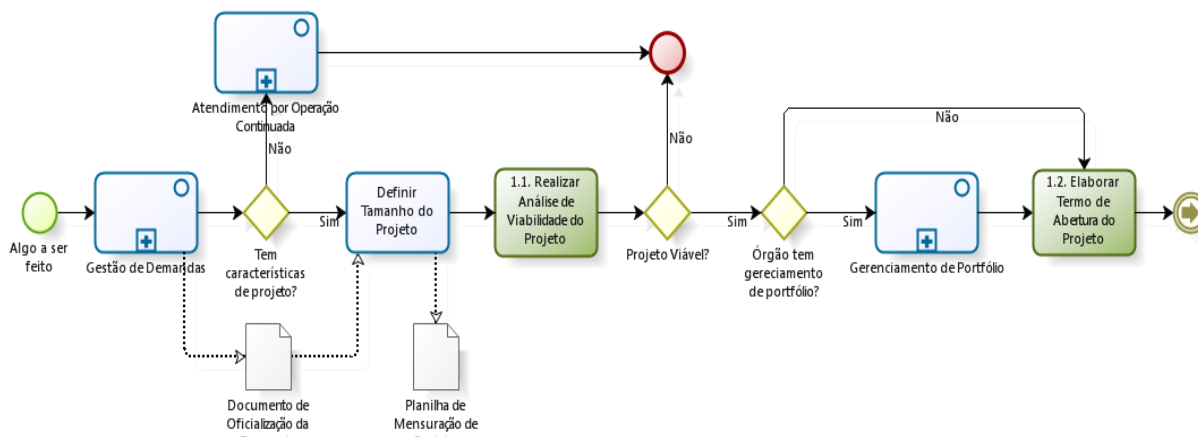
Atendimento por Operação Continuada

Não

Algo a ser feito

Gestão de Demandas

Tem características de projeto?

Sim

Definir Tamanho do Projeto

1.1. Realizar Análise de Viabilidade do Projeto

Não

Projeto Viável?

Sim

Órgão tem gereciamento de portfólio?

Não

Sim

Gerenciamento de Portfólio

1.2. Elaborar Termo de Abertura do Projeto

Documento de Oficialização da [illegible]

Planilha de Mensuração de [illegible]